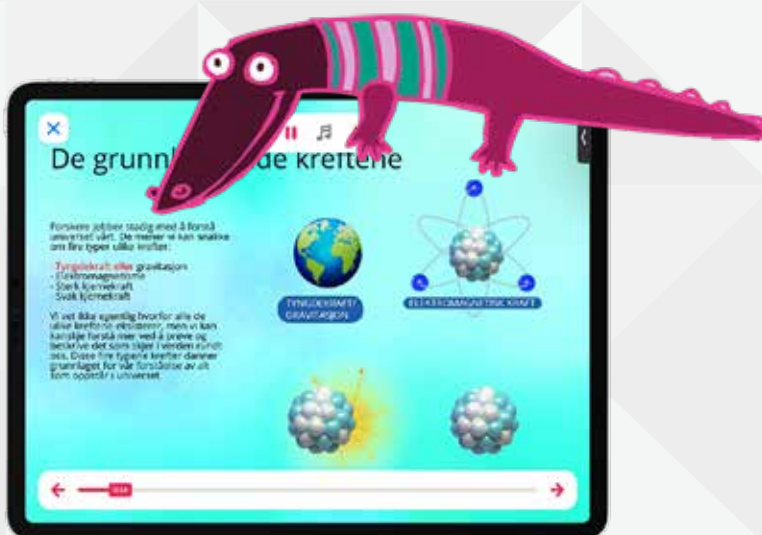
×

De grunnl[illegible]de kreftene

Forskere jobber stadig med å forstå universet vårt. De mener vi kan snakke om fire typer ulike krefter:

- Tyngdekraft eller gravitasjon
- Elektromagnetisme
- Sterk kjernekraft
- Svak kjernekraft

Vi vet ikke egentlig hvorfor alle de ulike kreftene eksisterer, men vi kan kanskje forstå mer ved å prøve og beskrive det som skjer i verden rundt oss. Disse fire typene krefter danner grunnlaget for vår forståelse av alt som opptrer i universet.

TYNGDEKRAFT/ GRAVITASJON

ELEKTROMAGNETISK KRAFT